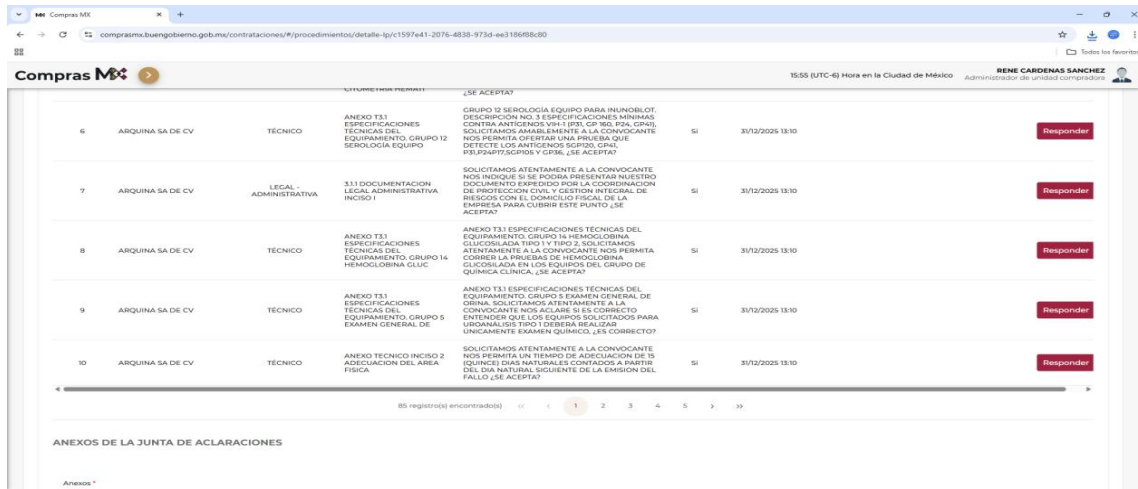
Compras MX
comprasmx.buengobierno.gob.mx/contrataciones/#/procedimientos/detalle-lp/c1597e41-2076-4838-973d-ee3186f88c80
Todos los favoritos

Compras MX
15:55 (UTC-6) Hora en la Ciudad de México
RENE CARDENAS SANCHEZ
Administrador de unidad compradora

CITOMETRIA HEMATI ¿SE ACEPTA?

| 6 | ARQUINA SA DE CV | TÉCNICO | ANEXO T3.1 ESPECIFICACIONES TÉCNICAS DEL EQUIPAMIENTO. GRUPO 12 SEROLOGÍA EQUIPO | GRUPO 12 SEROLOGÍA EQUIPO PARA INUNOBLOT. DESCRIPCIÓN NO. 3 ESPECIFICACIONES MÍNIMAS CONTRA ANTÍGENOS VIH-1 (P31, GP 160, P24, GP41), SOLICITAMOS AMABLEMENTE A LA CONVOCANTE NOS PERMITA OFERTAR UNA PRUEBA QUE DETECTE LOS ANTÍGENOS SGP120, GP41, P31,P24P17,SGP105 Y GP36, ¿SE ACEPTA? | Si | 31/12/2025 13:10 | Responder |
| 7 | ARQUINA SA DE CV | LEGAL - ADMINISTRATIVA | 3.1.1 DOCUMENTACION LEGAL ADMINISTRATIVA INCISO I | SOLICITAMOS ATENTAMENTE A LA CONVOCANTE NOS INDIQUE SI SE PODRA PRESENTAR NUESTRO DOCUMENTO EXPEDIDO POR LA COORDINACION DE PROTECCION CIVIL Y GESTION INTEGRAL DE RIESGOS CON EL DOMICILIO FISCAL DE LA EMPRESA PARA CUBRIR ESTE PUNTO ¿SE ACEPTA? | Si | 31/12/2025 13:10 | Responder |
| 8 | ARQUINA SA DE CV | TÉCNICO | ANEXO T3.1 ESPECIFICACIONES TÉCNICAS DEL EQUIPAMIENTO. GRUPO 14 HEMOGLOBINA GLUC | ANEXO T3.1 ESPECIFICACIONES TÉCNICAS DEL EQUIPAMIENTO. GRUPO 14 HEMOGLOBINA GLUCOSILADA TIPO 1 Y TIPO 2, SOLICITAMOS ATENTAMENTE A LA CONVOCANTE NOS PERMITA CORRER LA PRUEBAS DE HEMOGLOBINA GLICOSILADA EN LOS EQUIPOS DEL GRUPO DE QUÍMICA CLÍNICA, ¿SE ACEPTA? | Si | 31/12/2025 13:10 | Responder |
| 9 | ARQUINA SA DE CV | TÉCNICO | ANEXO T3.1 ESPECIFICACIONES TÉCNICAS DEL EQUIPAMIENTO. GRUPO 5 EXAMEN GENERAL DE | ANEXO T3.1 ESPECIFICACIONES TÉCNICAS DEL EQUIPAMIENTO. GRUPO 5 EXAMEN GENERAL DE ORINA. SOLICITAMOS ATENTAMENTE A LA CONVOCANTE NOS ACLARE SI ES CORRECTO ENTENDER QUE LOS EQUIPOS SOLICITADOS PARA UROANALISIS TIPO 1 DEBERÁ REALIZAR ÚNICAMENTE EXAMEN QUÍMICO, ¿ES CORRECTO? | Si | 31/12/2025 13:10 | Responder |
| 10 | ARQUINA SA DE CV | TÉCNICO | ANEXO TECNICO INCISO 2 ADECUACION DEL AREA FISICA | SOLICITAMOS ATENTAMENTE A LA CONVOCANTE NOS PERMITA UN TIEMPO DE ADECUACION DE 15 (QUINCE) DIAS NATURALES CONTADOS A PARTIR DEL DIA NATURAL SIGUIENTE DE LA EMISION DEL FALLO ¿SE ACEPTA? | Si | 31/12/2025 13:10 | Responder |

85 registro(s) encontrado(s) « ‹ 1 2 3 4 5 › »

ANEXOS DE LA JUNTA DE ACLARACIONES

Anexos *